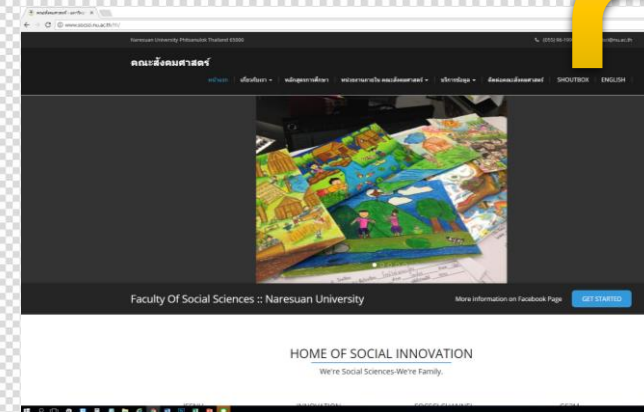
www.socsci.nu.ac.th

Naresuan University Phitsanulok Thailand 65000

คณะสังคมศาสตร์

หน้าแรก | เกี่ยวกับเรา | หลักสูตรการศึกษา | หน่วยงานภายใน คณะสังคมศาสตร์ | บริการข้อมูล | ติดต่อคณะสังคมศาสตร์ | SHOUTBOX | ENGLISH

Faculty Of Social Sciences :: Naresuan University

More Information on Facebook Page

GET STARTED

HOME OF SOCIAL INNOVATION

We're Social Sciences-We're Family.